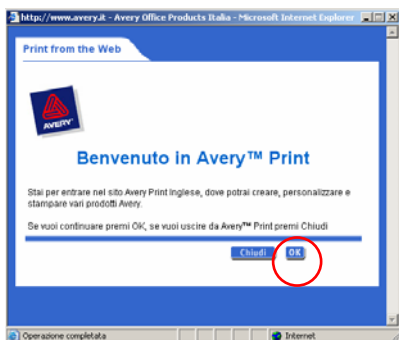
http://www.avery.it - Avery Office Products Italia - Microsoft Internet Explorer

Print from the Web

AVERY

Benvenuto in Avery™ Print

Stai per entrare nel sito Avery Print inglese, dove potrai creare, personalizzare e stampare vari prodotti Avery.

Se vuoi continuare premi OK, se vuoi uscire da Avery™ Print premi Chiudi

Chiudi OK

Operazione completata

Internet